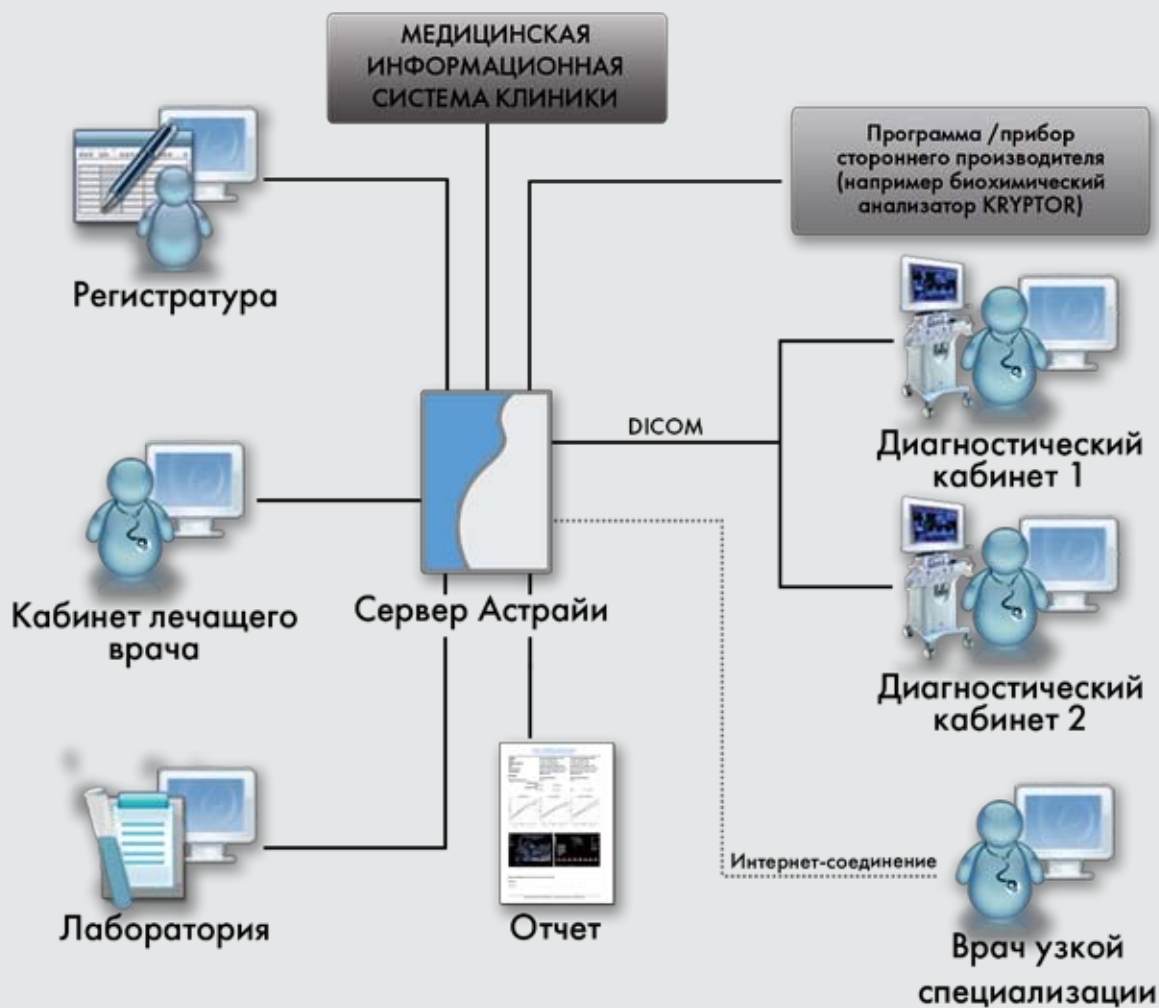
МЕДИЦИНСКАЯ ИНФОРМАЦИОННАЯ СИСТЕМА КЛИНИКИ

Программа /прибор стороннего производителя (например биохимический анализатор KRYPTOR)

Регистратура

DICOM

Диагностический кабинет 1

Кабинет лечащего врача

Сервер Астрайи

Диагностический кабинет 2

Интернет-соединение

Лаборатория

Отчет

Врач узкой специализации